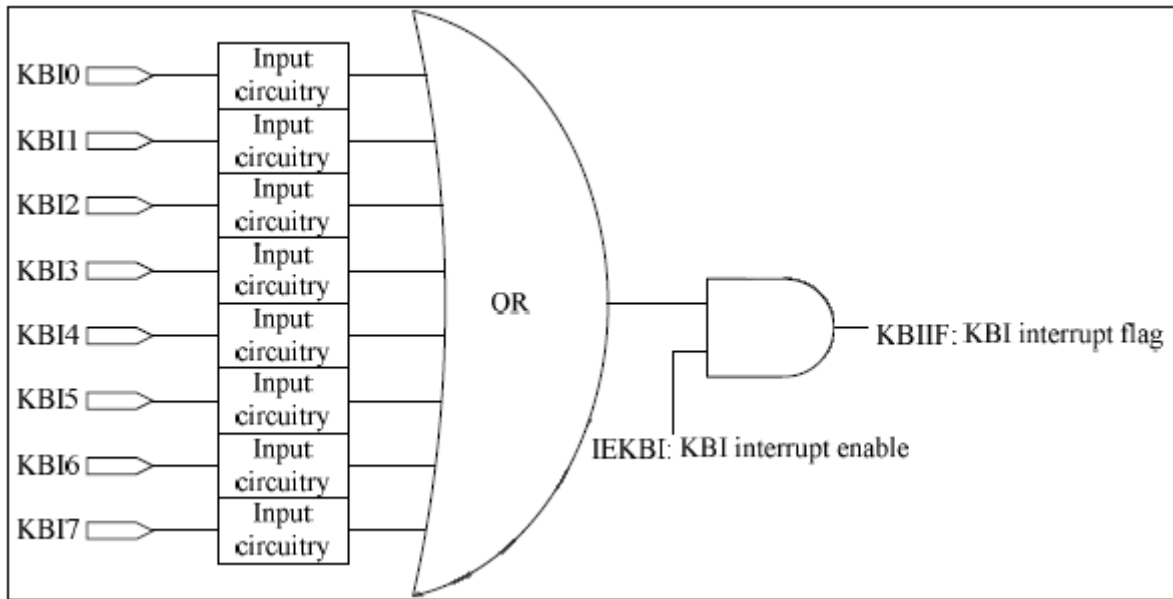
KBI0
Input circuitry
KBI1
Input circuitry
KBI2
Input circuitry
KBI3
Input circuitry
KBI4
Input circuitry
KBI5
Input circuitry
KBI6
Input circuitry
KBI7
Input circuitry

OR

KBIIF: KBI interrupt flag

IEKBI: KBI interrupt enable